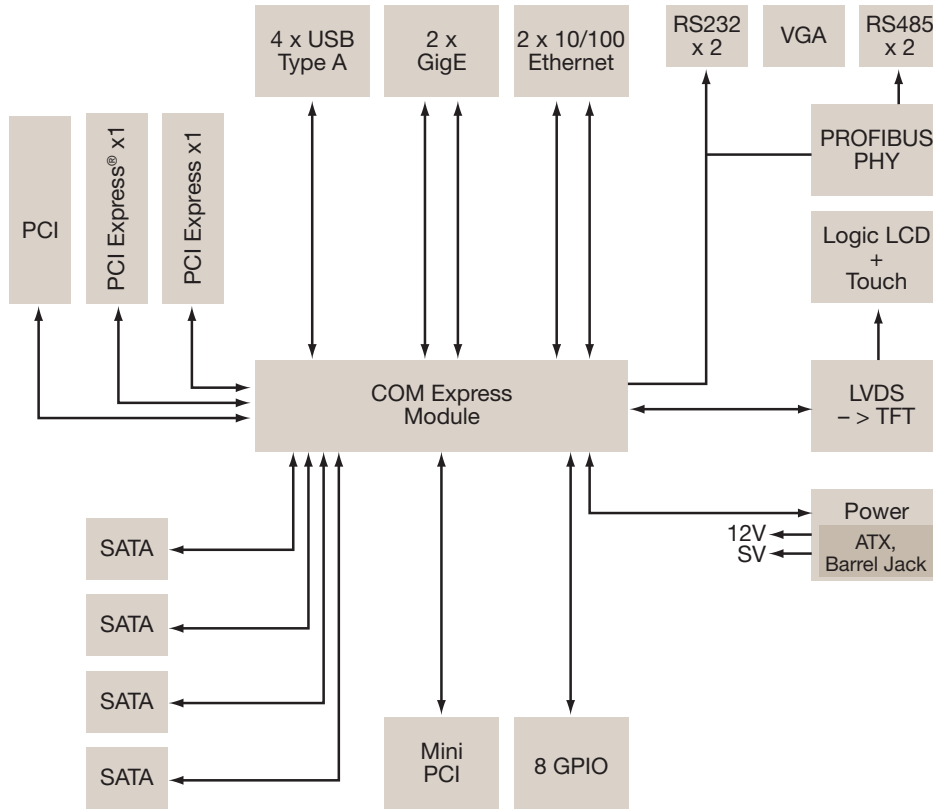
4 x USB Type A

2 x GigE

2 x 10/100 Ethernet

RS232 x 2

VGA

RS485 x 2

PCI

PCI Express® x1

PCI Express x1

PROFIBUS PHY

Logic LCD + Touch

COM Express Module

LVDS – > TFT

Power

12V

SV

ATX, Barrel Jack

SATA

SATA

SATA

SATA

Mini PCI

8 GPIO